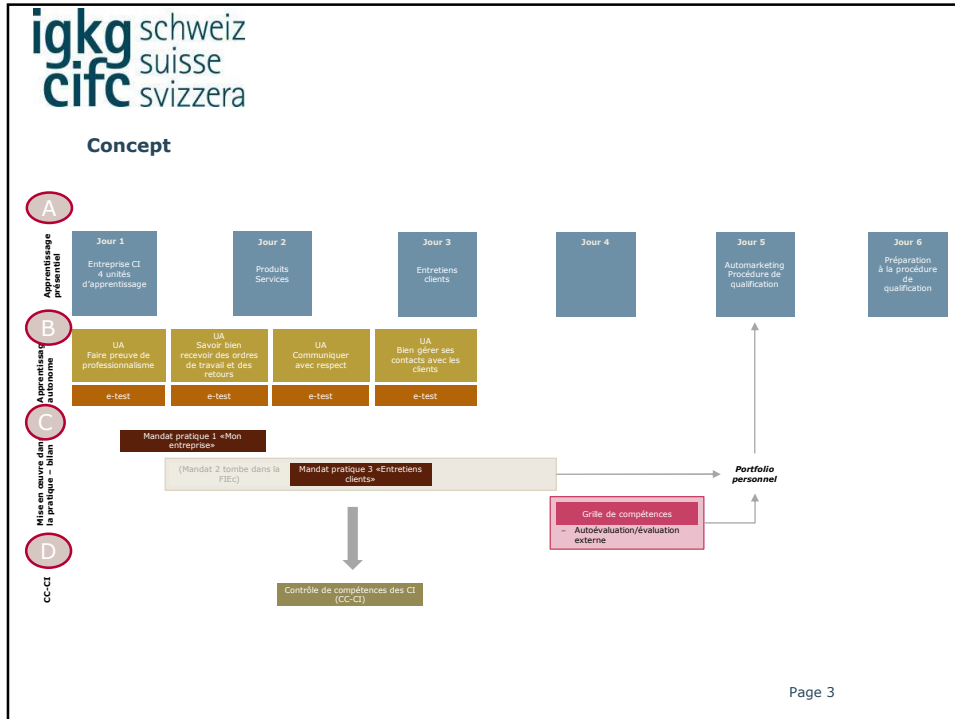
igkg schweiz
cifc suisse
svizzera

Concept

A

Apprentissage présentiel

Jour 1
Entreprise CI
4 unités d'apprentissage

Jour 2
Produits
Services

Jour 3
Entretiens clients

Jour 4

Jour 5
Automarketing
Procédure de qualification

Jour 6
Préparation à la procédure de qualification

B

Apprentissage autonome

UA
Faire preuve de professionnalisme

UA
Savoir bien recevoir des ordres de travail et des retours

UA
Communiquer avec respect

UA
Bien gérer ses contacts avec les clients

e-test

e-test

e-test

e-test

C

Mise en œuvre dans la pratique – bilan

Mandat pratique 1 «Mon entreprise»

(Mandat 2 tombe dans la FIEc)

Mandat pratique 3 «Entretiens clients»

Portfolio personnel

Grille de compétences

– Autoévaluation/évaluation externe

D

CC-CI

Contrôle de compétences des CI (CC-CI)

Page 3